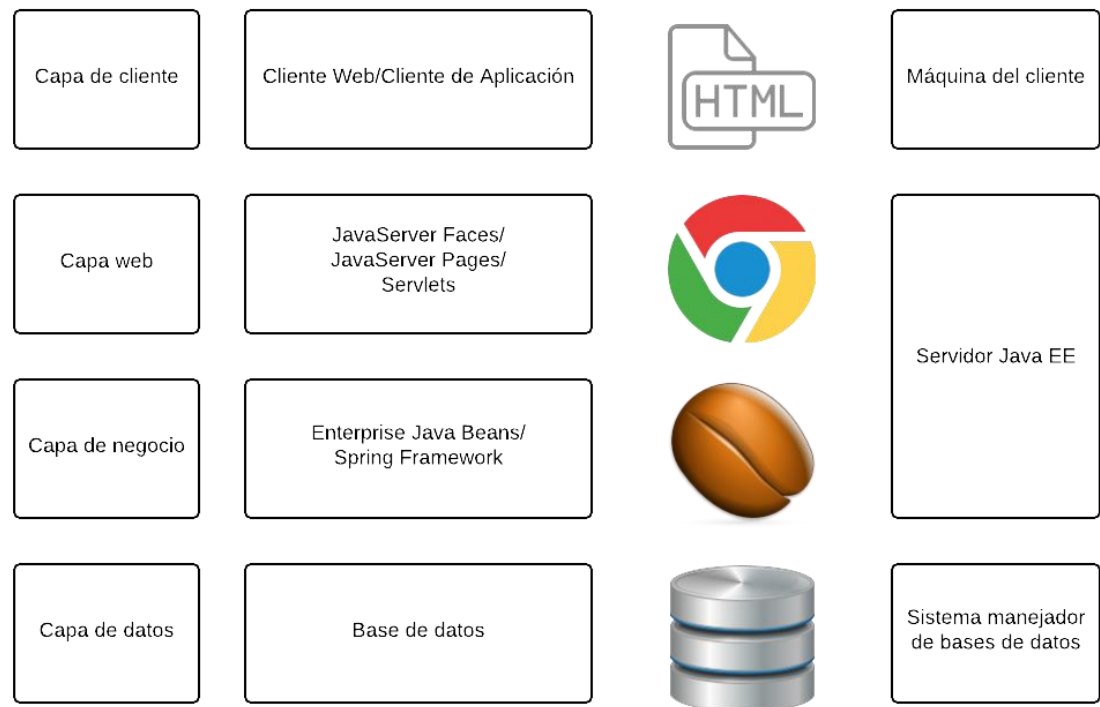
Capa de cliente

Cliente Web/Cliente de Aplicación

HTML

Máquina del cliente

Capa web

JavaServer Faces/
JavaServer Pages/
Servlets

Servidor Java EE

Capa de negocio

Enterprise Java Beans/
Spring Framework

Capa de datos

Base de datos

Sistema manejador de bases de datos